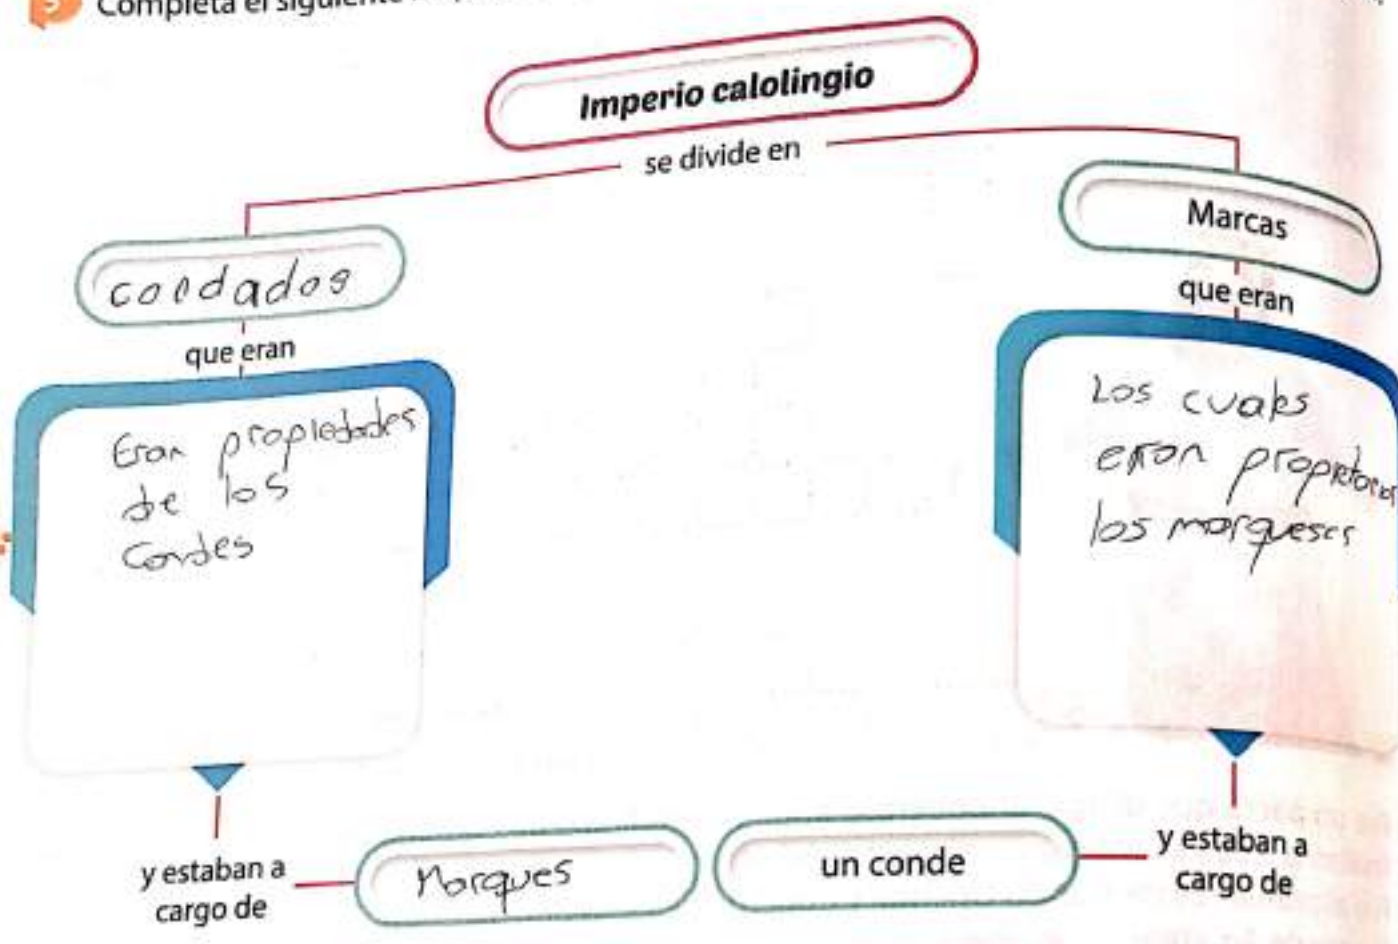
Completa el siguiente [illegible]

Imperio calolingio

se divide en

coodados

que eran

Eran propiedades de los condes

Marcas

que eran

Los cuales eran propietarios los marqueses

y estaban a cargo de

Marques

un conde

y estaban a cargo de